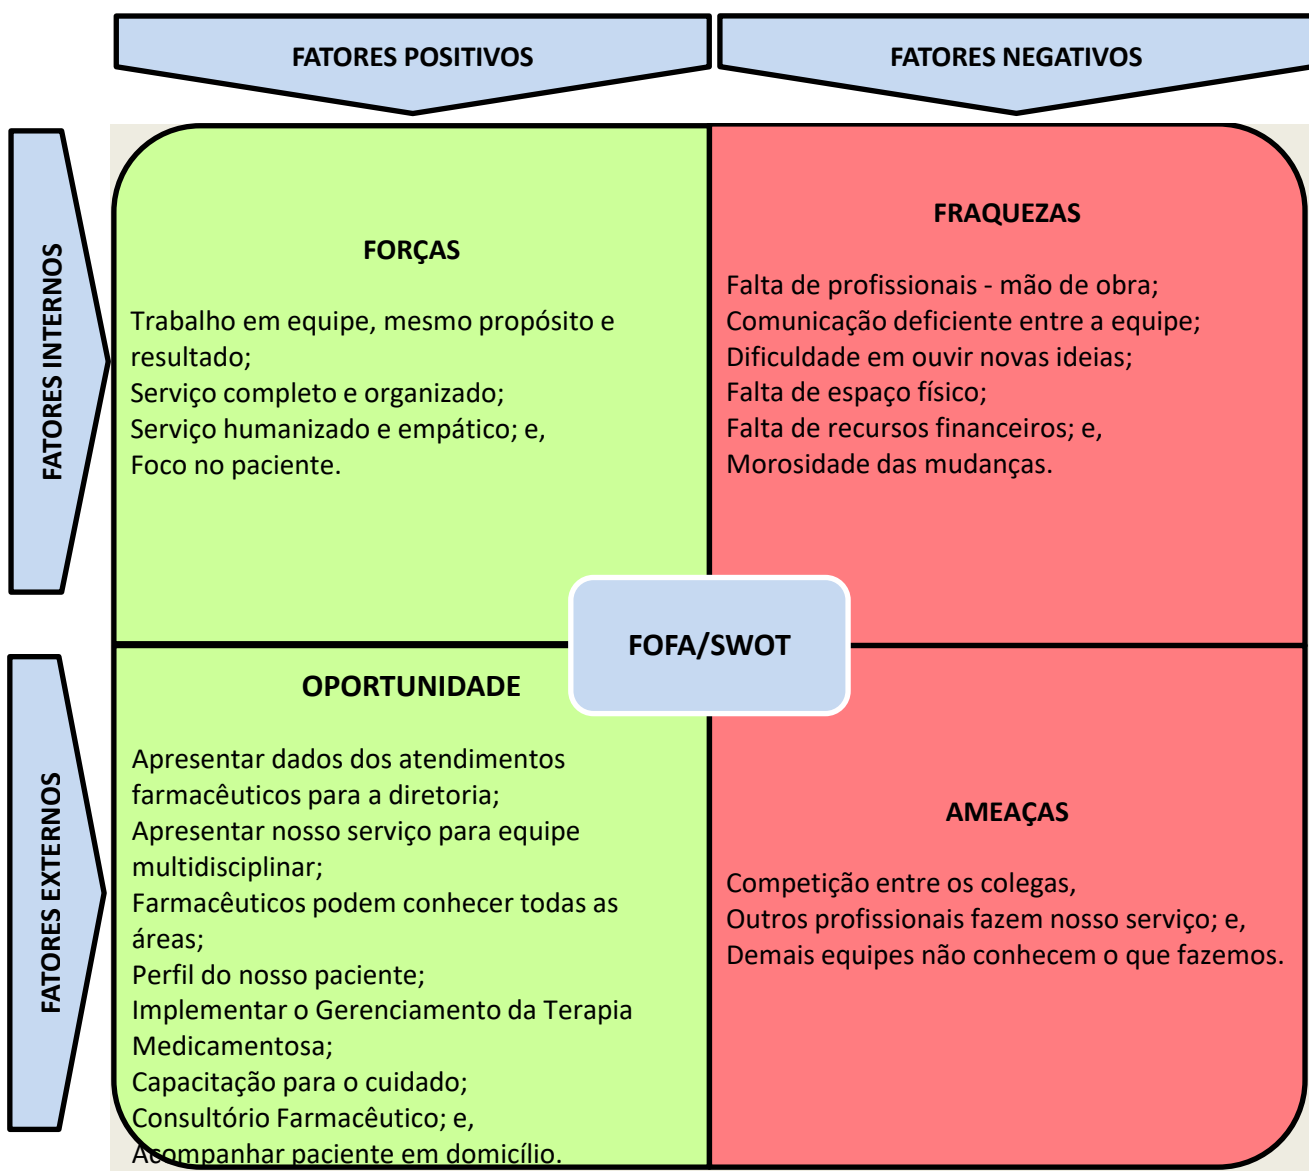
FATORES POSITIVOS

FATORES NEGATIVOS

FATORES INTERNOS

FATORES EXTERNOS

FORÇAS

Trabalho em equipe, mesmo propósito e resultado;
Serviço completo e organizado;
Serviço humanizado e empático; e,
Foco no paciente.

FRAQUEZAS

Falta de profissionais - mão de obra;
Comunicação deficiente entre a equipe;
Dificuldade em ouvir novas ideias;
Falta de espaço físico;
Falta de recursos financeiros; e,
Morosidade das mudanças.

FOFA/SWOT

OPORTUNIDADE

Apresentar dados dos atendimentos farmacêuticos para a diretoria;
Apresentar nosso serviço para equipe multidisciplinar;
Farmacêuticos podem conhecer todas as áreas;
Perfil do nosso paciente;
Implementar o Gerenciamento da Terapia Medicamentosa;
Capacitação para o cuidado;
Consultório Farmacêutico; e,
Acompanhar paciente em domicílio.

AMEAÇAS

Competição entre os colegas,
Outros profissionais fazem nosso serviço; e,
Demais equipes não conhecem o que fazemos.